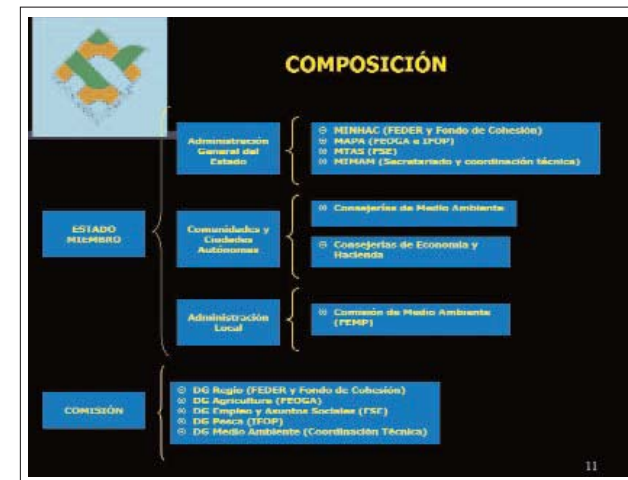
COMPOSICIÓN

ESTADO MIEMBRO

Administración General del Estado

MINHAC (FEDER y Fondo de Cohesión)
MAPA (FEOGA e IFOP)
MTAS (FSE)
MIMAM (Secretariado y coordinación técnica)

Comunidades y Ciudades Autónomas

Consejerías de Medio Ambiente

Consejerías de Economía y Hacienda

Administración Local

Comisión de Medio Ambiente (FEMP)

COMISIÓN

DG Regio (FEDER y Fondo de Cohesión)
DG Agricultura (FEOGA)
DG Empleo y Asuntos Sociales (FSE)
DG Pesca (IFOP)
DG Medio Ambiente (Coordinación Técnica)

11